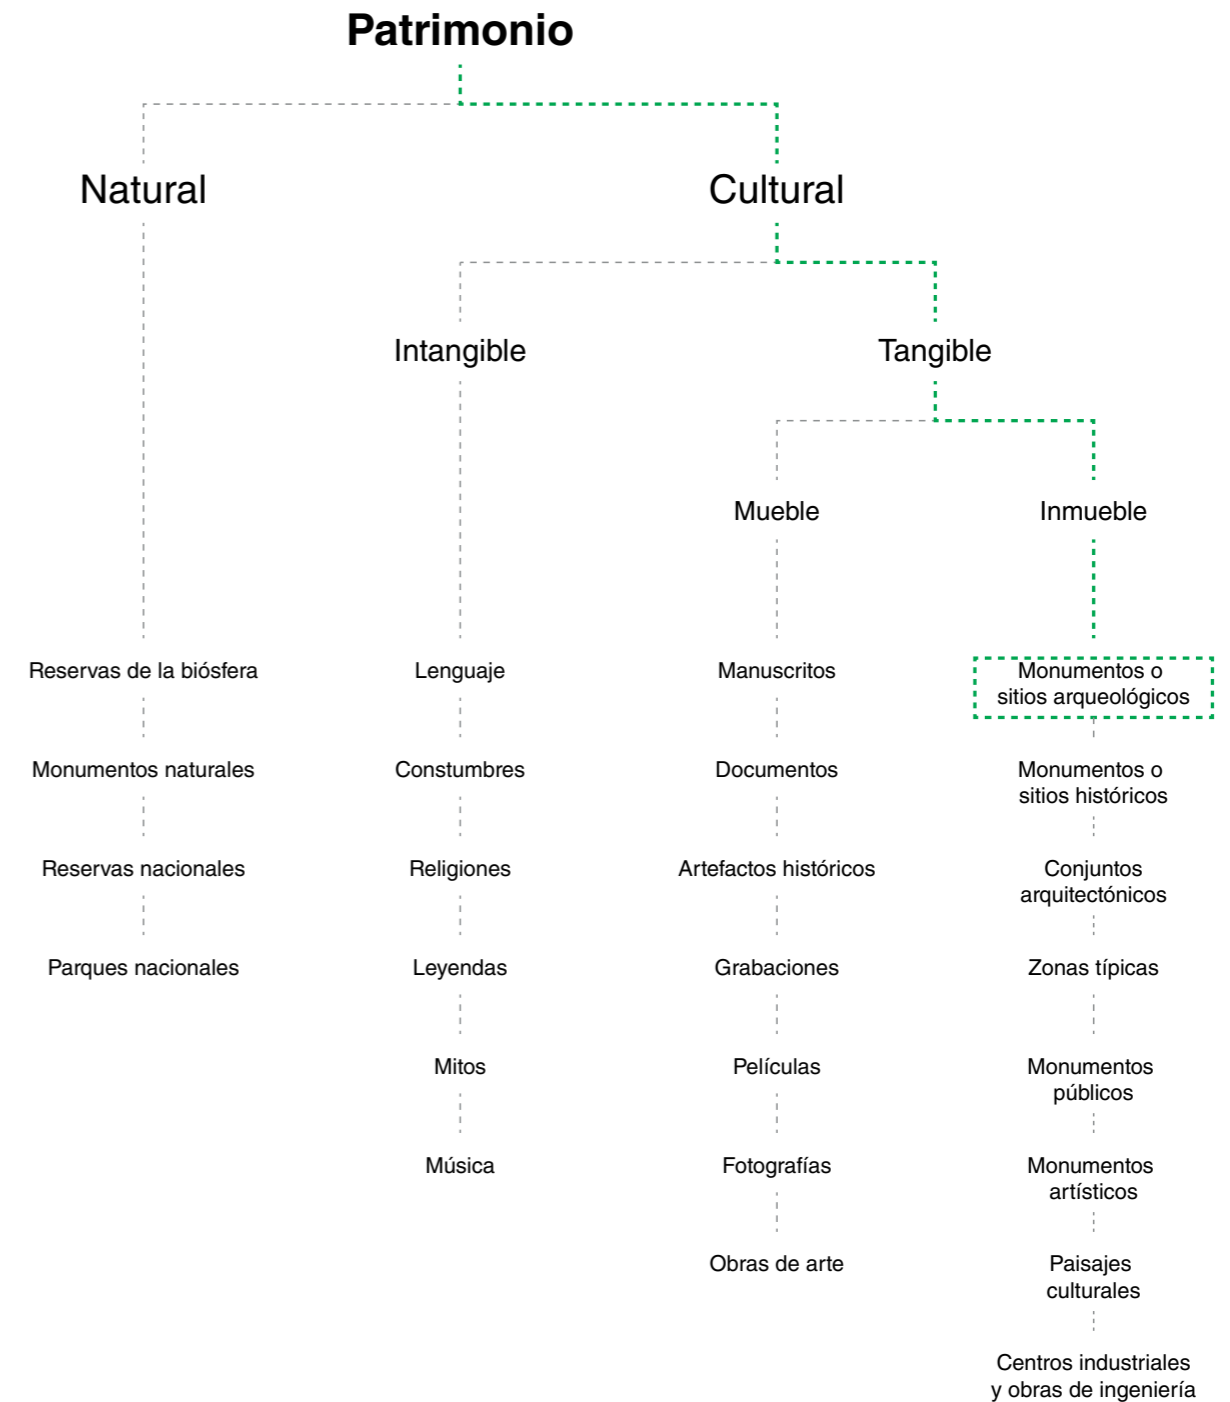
Patrimonio

Natural

Cultural

Intangible

Tangible

Mueble

Inmueble

Reservas de la biósfera

Monumentos naturales

Reservas nacionales

Parques nacionales

Lenguaje

Constumbres

Religiones

Leyendas

Mitos

Música

Manuscritos

Documentos

Artefactos históricos

Grabaciones

Películas

Fotografías

Obras de arte

Monumentos o sitios arqueológicos

Monumentos o sitios históricos

Conjuntos arquitectónicos

Zonas típicas

Monumentos públicos

Monumentos artísticos

Paisajes culturales

Centros industriales y obras de ingeniería